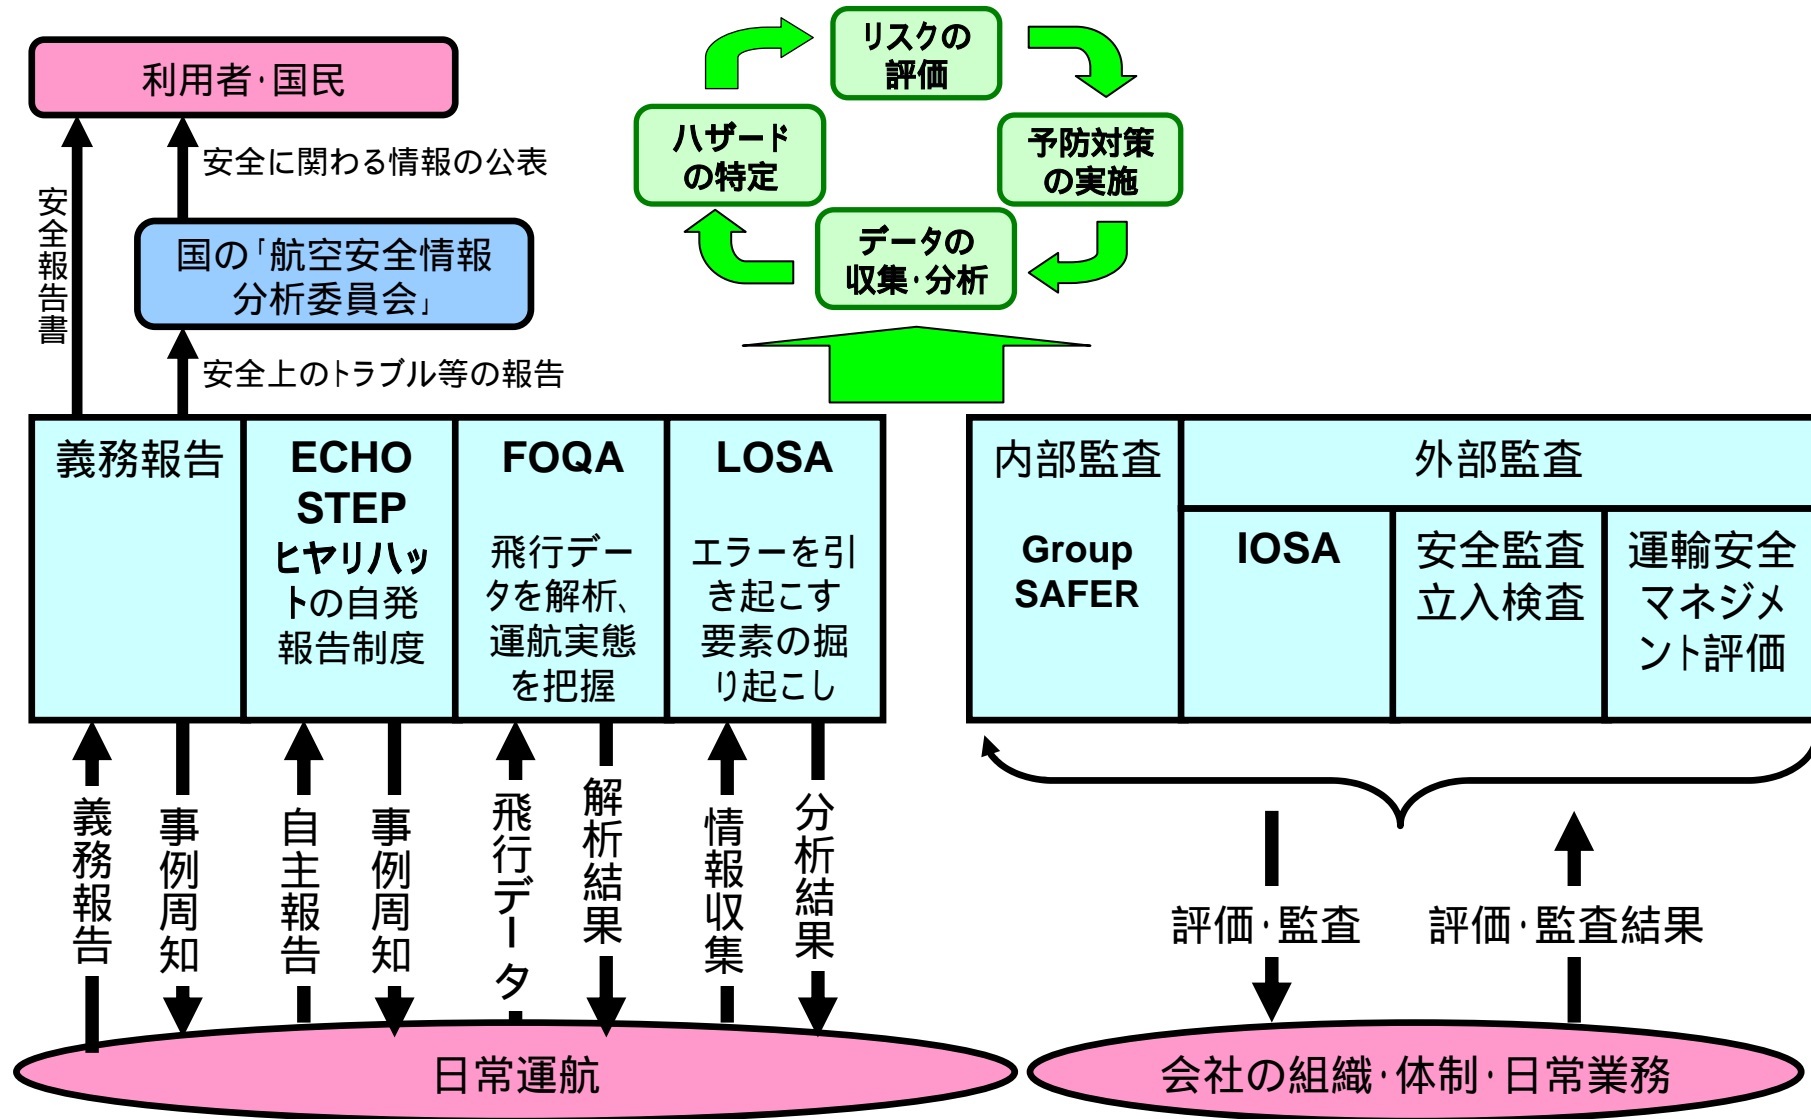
利用者·国民

安全報告書

安全に関わる情報の公表

国の「航空安全情報分析委員会」

安全上のトラブル等の報告

リスクの評価

予防対策の実施

データの収集·分析

ハザードの特定

| 義務報告 | ECHO STEP ヒヤリハットの自発報告制度 | FOQA 飛行データを解析、運航実態を把握 | LOSA エラーを引き起こす要素の掘り起こし |
|---|---|---|---|

| 内部監査 | 外部監査 | | |
|---|---|---|---|
| Group SAFER | IOSA | 安全監査立入検査 | 運輸安全マネジメント評価 |

義務報告

事例周知

自主報告

事例周知

飛行データ

解析結果

情報収集

分析結果

評価·監査

評価·監査結果

日常運航

会社の組織·体制·日常業務